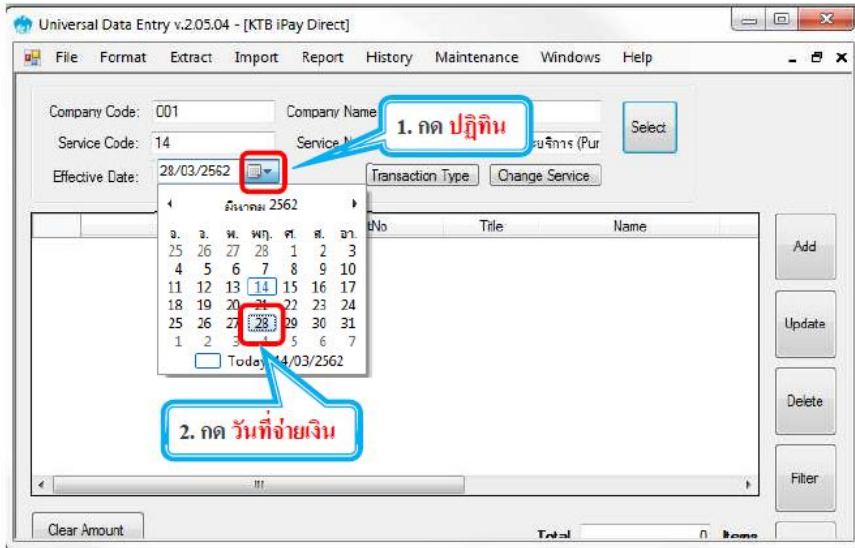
Universal Data Entry v.2.05.04 - [KTB iPay Direct]

File Format Extract Import Report History Maintenance Windows Help

Company Code: 001
Company Name
Service Code: 14
Service N
ะบริการ (Pur
Effective Date: 28/03/2562
Select
Transaction Type
Change Service

1. กด ปฏิทิน

มีนาคม 2562

| จ. | อ. | พ. | พฤ. | ศ. | ส. | อา. |
|---|---|---|---|---|---|---|
| 25 | 26 | 27 | 28 | 1 | 2 | 3 |
| 4 | 5 | 6 | 7 | 8 | 9 | 10 |
| 11 | 12 | 13 | 14 | 15 | 16 | 17 |
| 18 | 19 | 20 | 21 | 22 | 23 | 24 |
| 25 | 26 | 27 | 28 | 29 | 30 | 31 |
| 1 | 2 | 3 | 4 | 5 | 6 | 7 |

Today 14/03/2562

tNo
Title
Name

2. กด วันที่จ่ายเงิน

Add
Update
Delete
Filter

Clear Amount
Total 0 Items